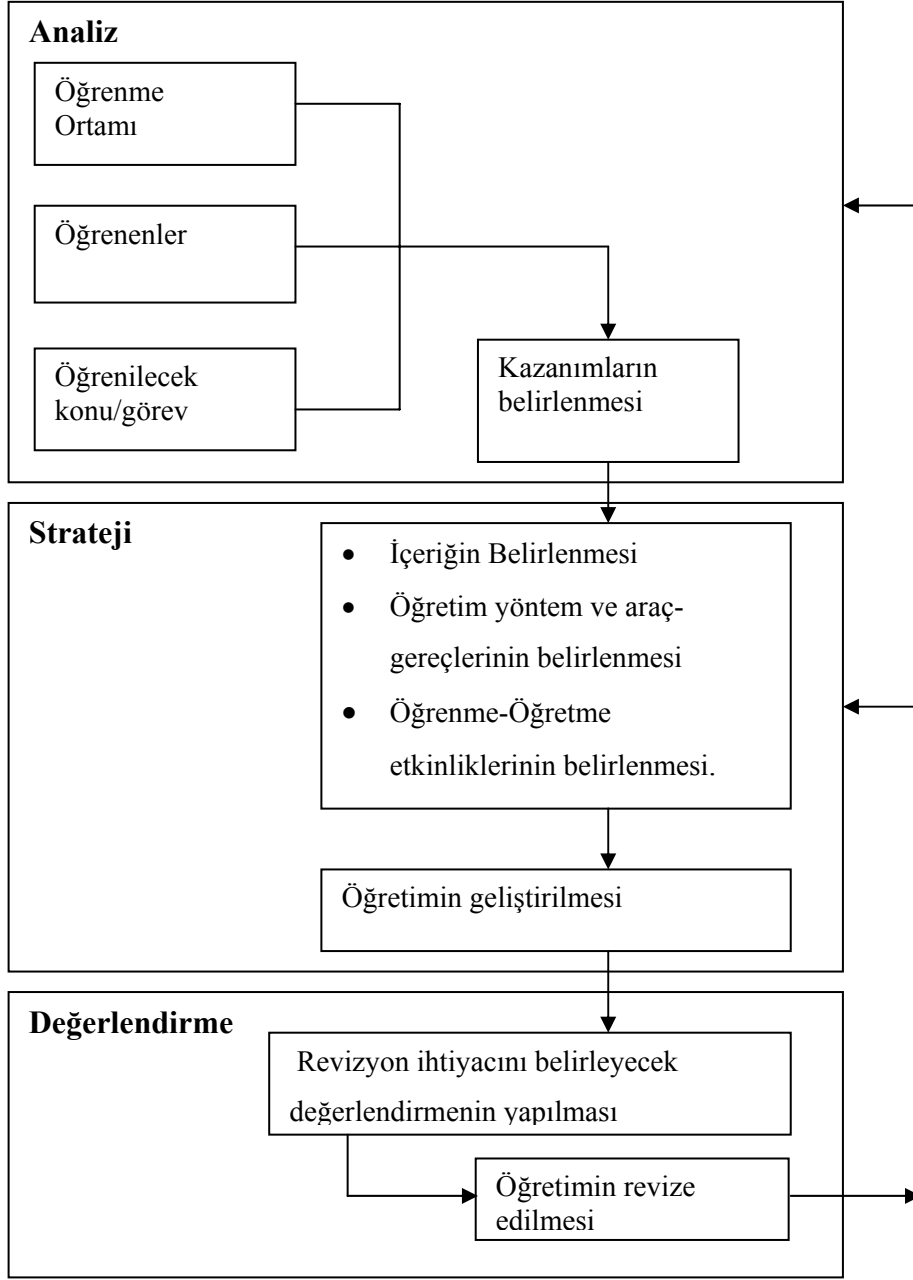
Analiz

Öğrenme Ortamı

Öğrenenler

Öğrenilecek konu/görev

Kazanımların belirlenmesi

Strateji

- İçeriğin Belirlenmesi
- Öğretim yöntem ve araç-gereçlerinin belirlenmesi
- Öğrenme-Öğretme etkinliklerinin belirlenmesi.

Öğretimin geliştirilmesi

Değerlendirme

Revizyon ihtiyacını belirleyecek değerlendirmenin yapılması

Öğretimin revize edilmesi